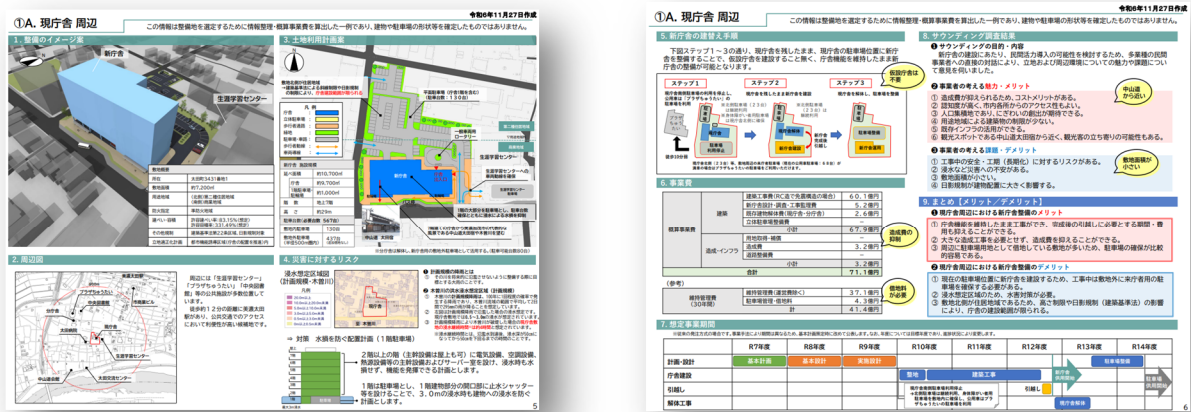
①A. 現庁舎 周辺

この情報は整備地を選定するために情報整理・概算事業費を算出した一例であり、建物や駐車場の形状等を確定したものではありません。

令和6年11月27日作成

1. 整備のイメージ案

新庁舎

生涯学習センター

| 敷地面積 | 太田町3431番他1 |
|---|---|
| 敷地面積 | 約7,200m |
| 用途地域 | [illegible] |
| 防火指定 | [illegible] |
| 建ぺい容積 | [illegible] |
| その他規制 | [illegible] |
| 土地区画整理 | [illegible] |

3. 土地利用計画案

新庁舎

生涯学習センター

2. 周辺図

周辺には「生涯学習センター」「ブラザちゅうたい」「中央図書館」等の公共施設が多数位置しています。

徒歩約1.2分の距離に美濃太田駅があり、公共交通でのアクセスにおいて利便性が高い場所です。

生涯学習センター

太田駅

4. 災害に対するリスク

浸水想定区域図（計画規模・木曽川）

現庁舎

→ 対策　水損を防ぐ配置計画（1階駐車場）

2階以上の階（主幹設備は屋上も可）に電気設備、空調設備、熱源設備等の主幹設備および「サーバー室」を設け、浸水時も水損せず、機能を発揮できる計画とします。

1階は駐車場とし、1階建物部分の開口部に止水シャッター等を設けることで、3.0mの浸水時も建物への浸水を防ぐ計画とします。

5

①A. 現庁舎 周辺

この情報は整備地を選定するために情報整理・概算事業費を算出した一例であり、建物や駐車場の形状等を確定したものではありません。

令和6年11月27日作成

5. 新庁舎の建替え手順

下図ステップ1～3の通り、現庁舎を残したまま、現庁舎の駐車場位置に新庁舎を整備することで、仮設庁舎を建設することなく、庁舎機能を維持したまま新庁舎の整備が可能となります。

仮設庁舎は不要

ステップ1　ステップ2　ステップ3

6. 事業費

| | | | |
|---|---|---|---|
| 概算事業費 | 建築 | 建築工事費(R工道で免震構造の場合) | 60.1億円 |
| | | 新庁舎設計・調査・工事監理費 | 5.2億円 |
| | | 現庁舎解体費(現庁舎・分庁舎) | 2.6億円 |
| | | 小計 | 67.9億円 |
| | 造成・インフラ | 用地取得費・補償費 | 0.0億円 |
| | | 造成費 | 3.2億円 |
| | | 道路整備費 | 0.0億円 |
| | | 小計 | 3.2億円 |
| | 合計 | | 71.1億円 |

造成費の抑制

（参考）

| | | |
|---|---|---|
| 維持管理費（30年間） | 維持管理費(運営費除く) | 37.1億円 |
| | 駐車場管理・保守料 | 4.3億円 |
| | 計 | 41.4億円 |

借地料が必要

7. 想定事業期間

| | R7年度 | R8年度 | R9年度 | R10年度 | R11年度 | R12年度 | R13年度 | R14年度 |
|---|---|---|---|---|---|---|---|---|
| 計画・設計 | 基本計画 | 基本設計 | 実施設計 | | | | | |
| 庁舎建設 | | | | 整地 | 建築工事 | | 駐車場整備 | |
| 引越し | | | | | | 引越し | | |
| 解体工事 | | | | | | | 現庁舎解体 | |

8. サウンディング調査結果

① サウンディングの目的・内容

新庁舎の建設にあたり、民間活力導入の可能性を検討するため、多業種の民間事業者への直接の対話により、立地および周辺環境についての魅力や課題について意見を伺いました。

② 事業者の考える魅力・メリット

① 造成費が抑えられるため、コストメリットがある。
② 認知度が高く、市内各所からのアクセス性もよい。
③ 人口集積地であり、にぎわいの創出が期待できる。
④ 用途地域による建築物の制限が少ない。
⑤ 既存インフラの活用ができる。
⑥ 観光スポットである中山道太田宿から近く、観光客の立ち寄りの可能性もある。

中山道から近い

③ 事業者の考える課題・デメリット

① 工事中の安全・工期（長期化）に対するリスクがある。
② 浸水など災害への不安がある。
③ 敷地面積が小さい。
④ 日影規制が建物配置に大きく影響する。

敷地面積が小さい

9. まとめ【メリット/デメリット】

① 現庁舎周辺における新庁舎整備のメリット

① 庁舎機能を維持した主要工事ができ、宅地を引越しに必要とする期間・費用も抑えることができる。
② 大きな造成工事を必要とせず、造成費を抑えることができる。
③ 周辺に駐車場用地として借地している敷地が多いため、駐車場の確保が比較的容易である。

② 現庁舎周辺における新庁舎整備のデメリット

① 現在の駐車場位置に新庁舎を建設するため、工事中は敷地外に来庁者用の駐車場を確保する必要がある。
② 浸水想定区域内のため、水害対策が必要。
③ 周辺に住宅が近接するため、高さ制限や日影規制（建築基準法）の影響により、庁舎の建設範囲が限られる。

6